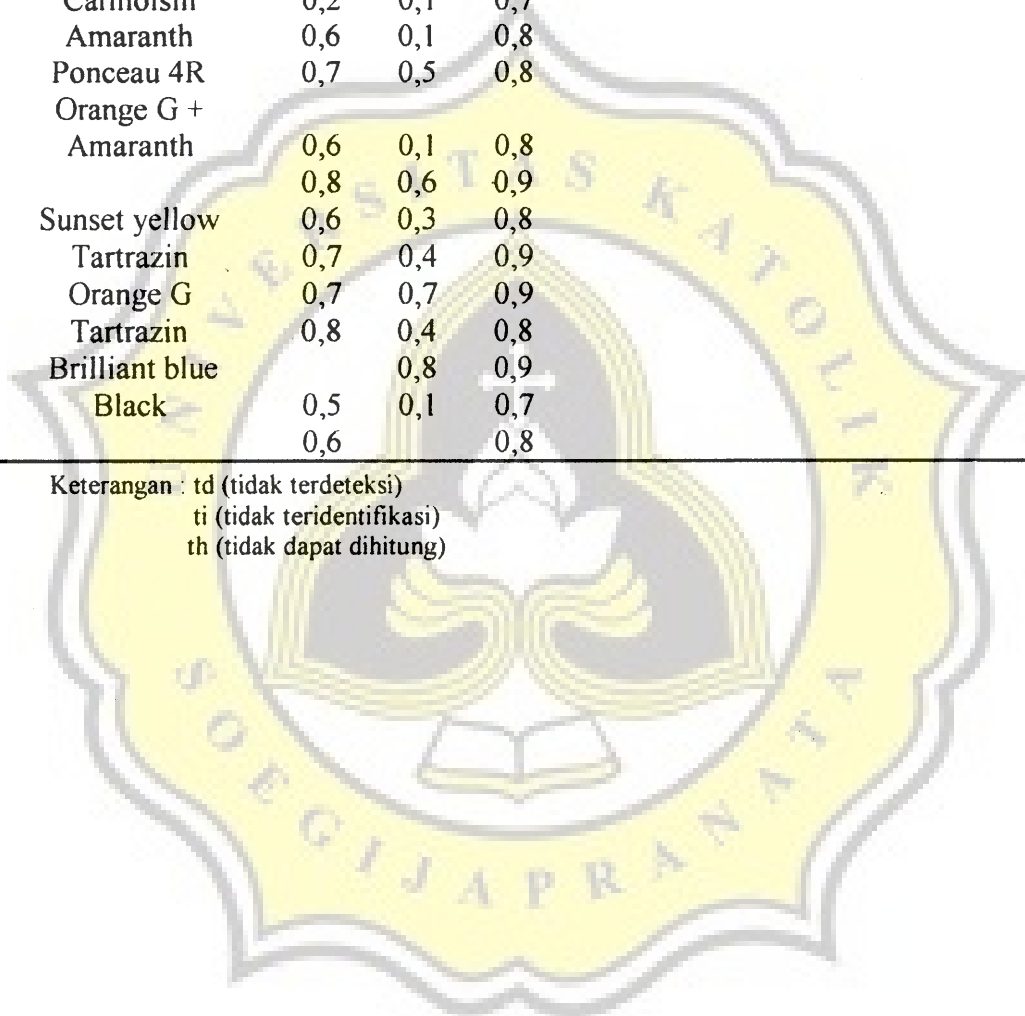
| | | | |
|---|---|---|---|
| Carmoisin | 0,2 | 0,1 | 0,7 |
| Amaranth | 0,6 | 0,1 | 0,8 |
| Ponceau 4R | 0,7 | 0,5 | 0,8 |
| Orange G + Amaranth | 0,6 | 0,1 | 0,8 |
| | 0,8 | 0,6 | 0,9 |
| Sunset yellow | 0,6 | 0,3 | 0,8 |
| Tartrazin | 0,7 | 0,4 | 0,9 |
| Orange G | 0,7 | 0,7 | 0,9 |
| Tartrazin | 0,8 | 0,4 | 0,8 |
| Brilliant blue | | 0,8 | 0,9 |
| Black | 0,5 | 0,1 | 0,7 |
| | 0,6 | | 0,8 |

Keterangan : td (tidak terdeteksi)
ti (tidak teridentifikasi)
th (tidak dapat dihitung)

UNIVERSITAS KATOLIK SOEGIJAPRANATA